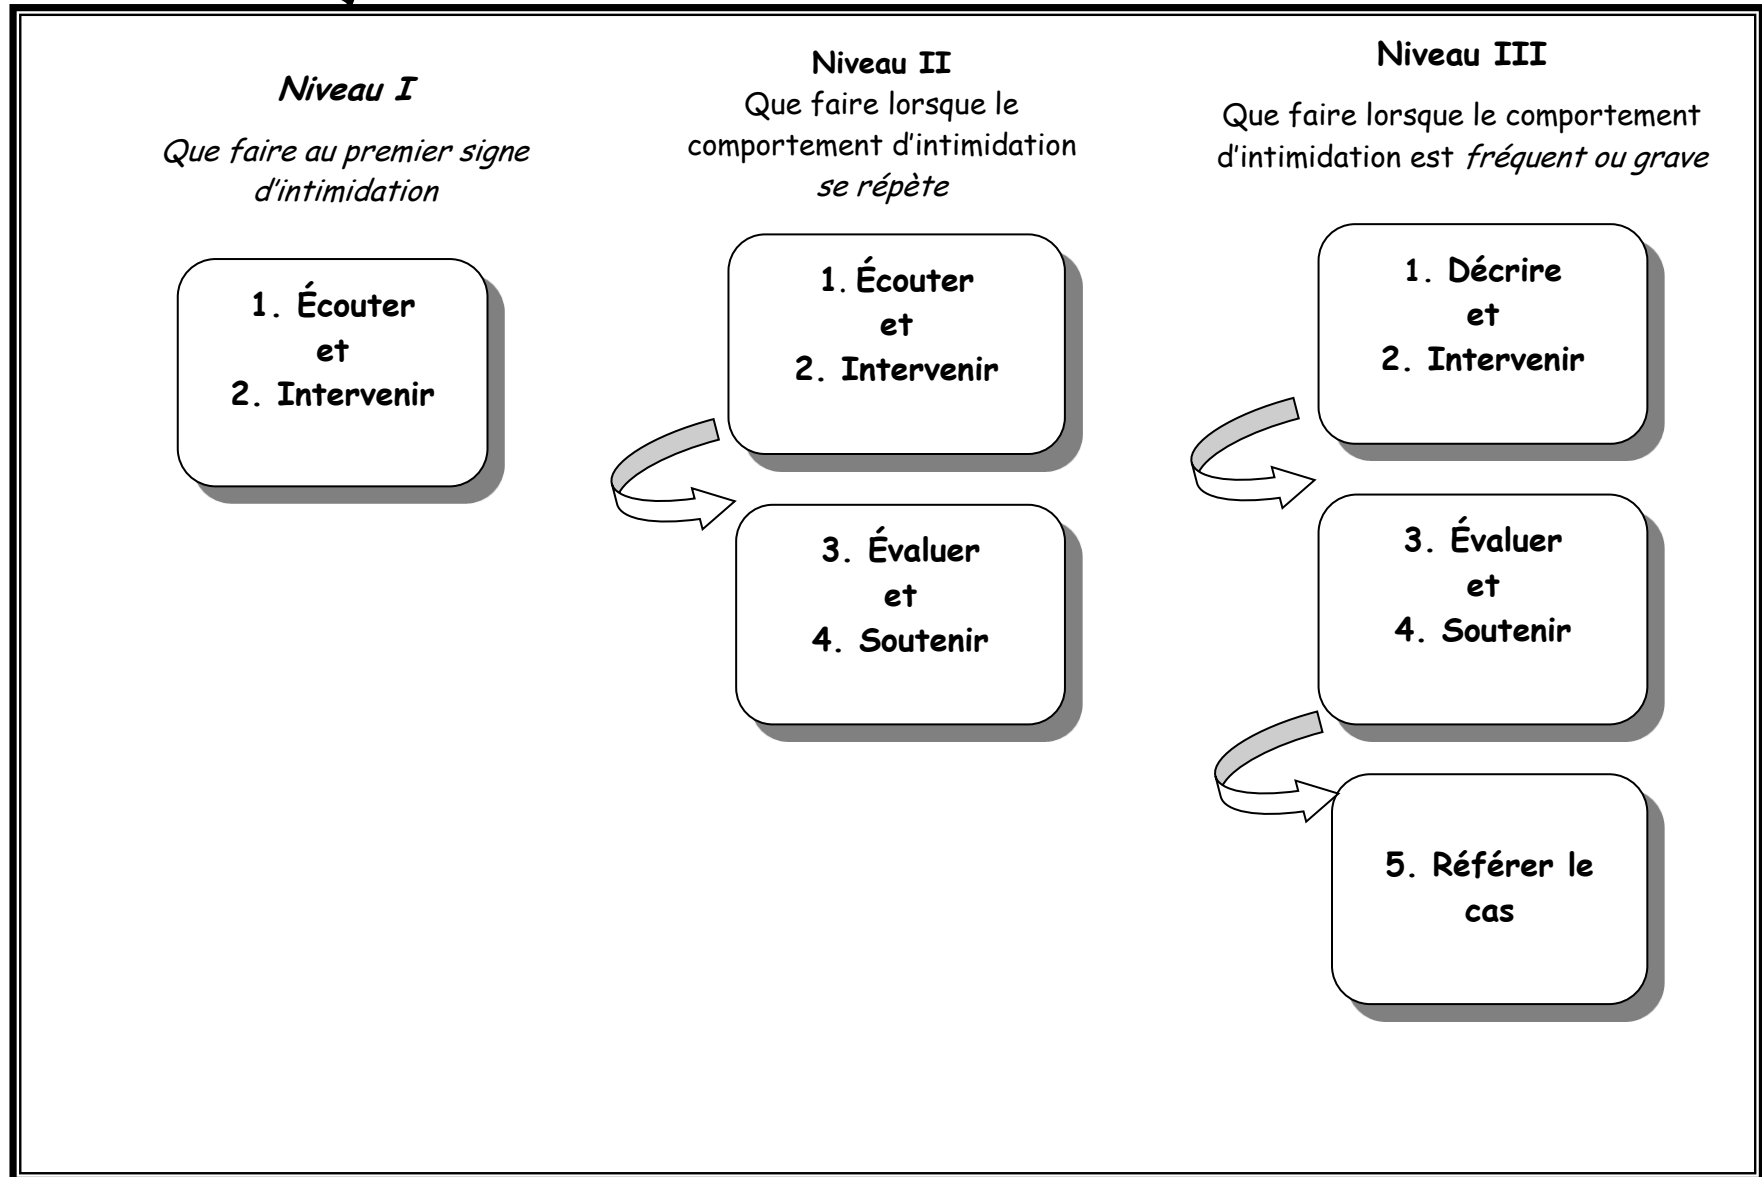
Niveau I

Que faire au premier signe d'intimidation

1. Écouter
et
2. Intervenir

Niveau II

Que faire lorsque le comportement d'intimidation se répète

1. Écouter
et
2. Intervenir

3. Évaluer
et
4. Soutenir

Niveau III

Que faire lorsque le comportement d'intimidation est fréquent ou grave

1. Décrire
et
2. Intervenir

3. Évaluer
et
4. Soutenir

5. Référer le cas